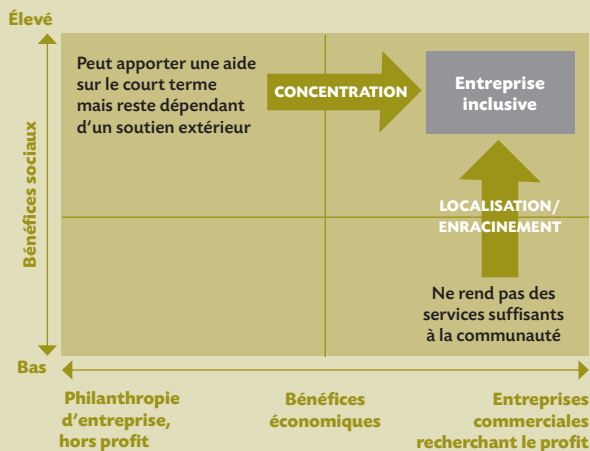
Élevé

Bénéfices sociaux

Peut apporter une aide sur le court terme mais reste dépendant d'un soutien extérieur

CONCENTRATION

Entreprise inclusive

LOCALISATION/ ENRACINEMENT

Ne rend pas des services suffisants à la communauté

Bas

Philanthropie d'entreprise, hors profit

Bénéfices économiques

Entreprises commerciales recherchant le profit